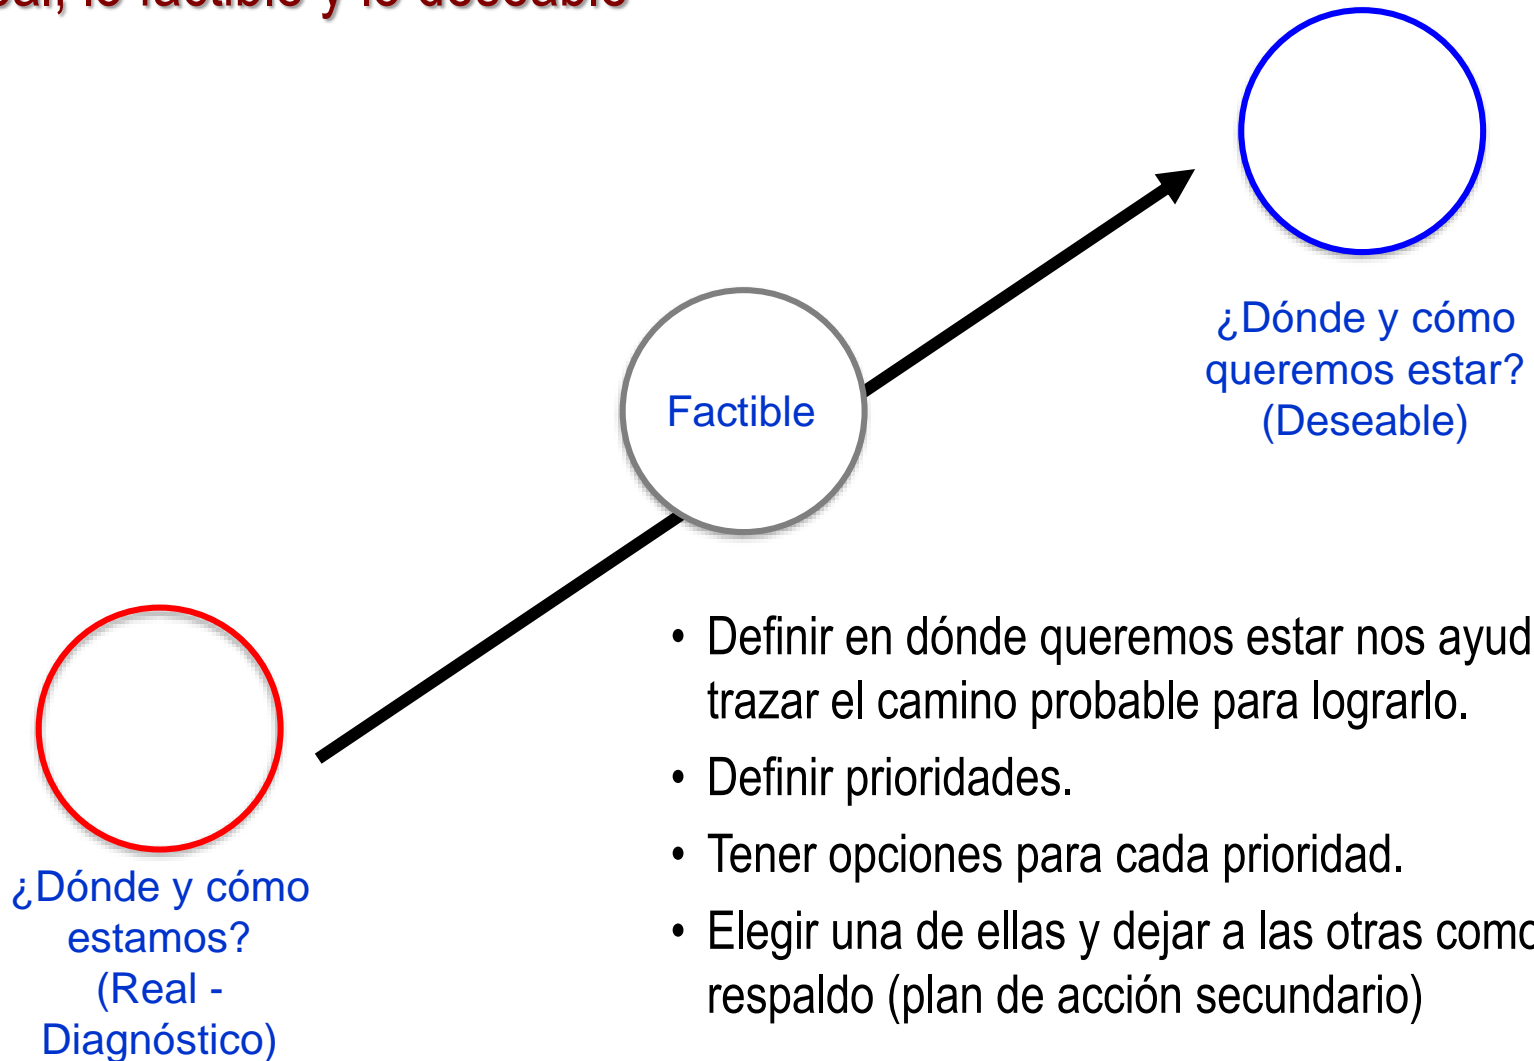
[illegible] lo factible y lo deseable

¿Dónde y cómo queremos estar? (Deseable)

Factible

¿Dónde y cómo estamos? (Real - Diagnóstico)

• Definir en dónde queremos estar nos ayud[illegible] trazar el camino probable para lograrlo.
• Definir prioridades.
• Tener opciones para cada prioridad.
• Elegir una de ellas y dejar a las otras com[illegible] respaldo (plan de acción secundario)